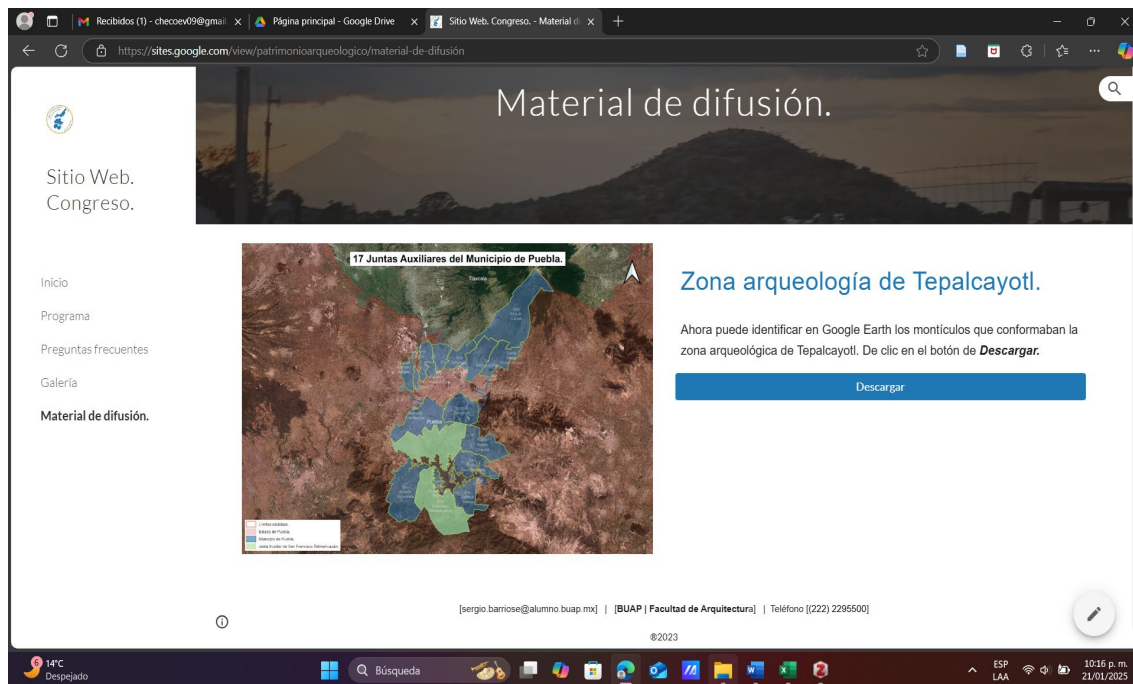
Recibidos (1) - checoev09@gmail ×
Página principal - Google Drive ×
Sitio Web. Congreso. - Material d ×
+

https://sites.google.com/view/patrimonioarqueologico/material-de-difusión

Material de difusión.

Sitio Web. Congreso.

Inicio
Programa
Preguntas frecuentes
Galería
Material de difusión.

17 Juntas Auxiliares del Municipio de Puebla.

Tlaxcala

Puebla

Límites estatales
Estado de Puebla
Municipio de Puebla
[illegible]

Zona arqueología de Tepalcayotl.

Ahora puede identificar en Google Earth los montículos que conformaban la zona arqueológica de Tepalcayotl. De clic en el botón de ***Descargar.***

Descargar

[sergio.barriose@alumno.buap.mx] | [**BUAP | Facultad de Arquitectura**] | Teléfono [(222) 2295500]

®2023

14°C
Despejado

Búsqueda

ESP
LAA

10:16 p. m.
21/01/2025